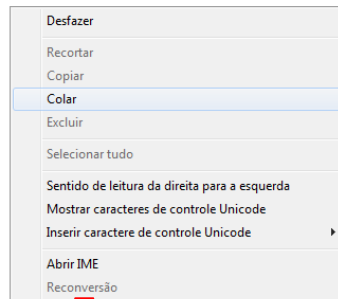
Desfazer

Recortar
Copiar
Colar
Excluir

Selecionar tudo

Sentido de leitura da direita para a esquerda
Mostrar caracteres de controle Unicode
Inserir caractere de controle Unicode

Abrir IME
Reconversão